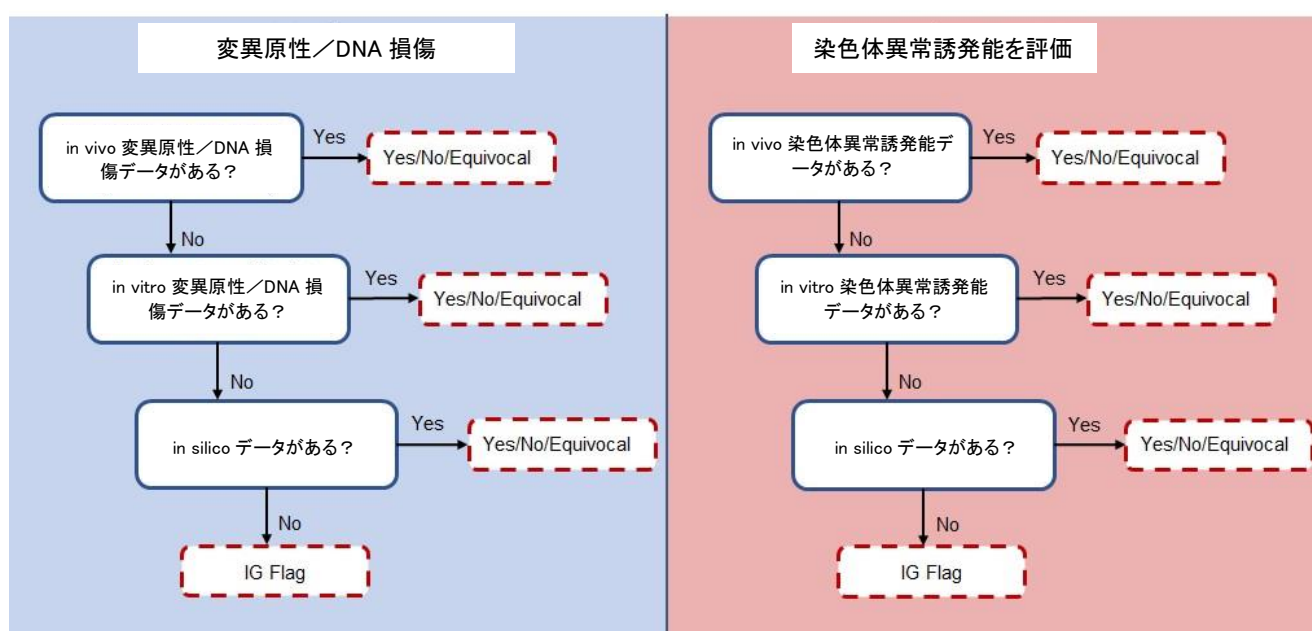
変異原性／DNA 損傷

in vivo 変異原性／DNA 損傷データがある？

Yes

Yes/No/Equivocal

No

in vitro 変異原性／DNA 損傷データがある？

Yes

Yes/No/Equivocal

No

in silico データがある？

Yes

Yes/No/Equivocal

No

IG Flag

染色体異常誘発能を評価

in vivo 染色体異常誘発能データがある？

Yes

Yes/No/Equivocal

No

in vitro 染色体異常誘発能データがある？

Yes

Yes/No/Equivocal

No

in silico データがある？

Yes

Yes/No/Equivocal

No

IG Flag